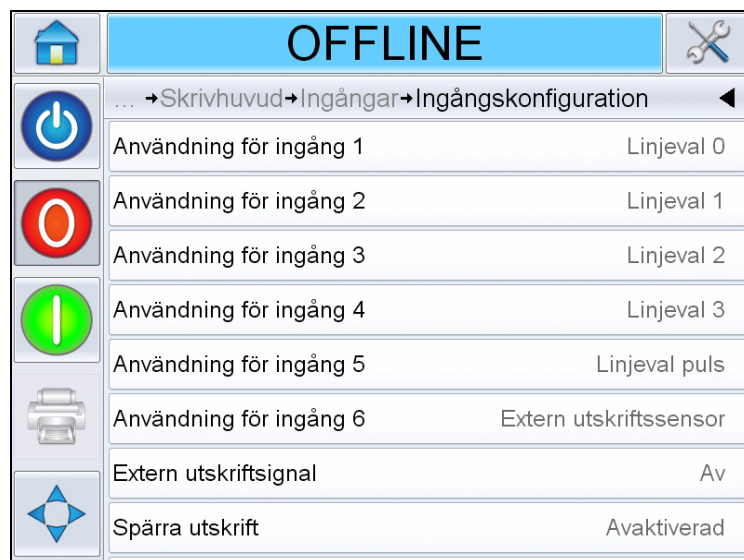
OFFLINE

… →Skrivhuvud→Ingångar→Ingångskonfiguration

Användning för ingång 1 Linjeval 0

Användning för ingång 2 Linjeval 1

Användning för ingång 3 Linjeval 2

Användning för ingång 4 Linjeval 3

Användning för ingång 5 Linjeval puls

Användning för ingång 6 Extern utskriftssensor

Extern utskriftsignal Av

Spärra utskrift Avaktiverad